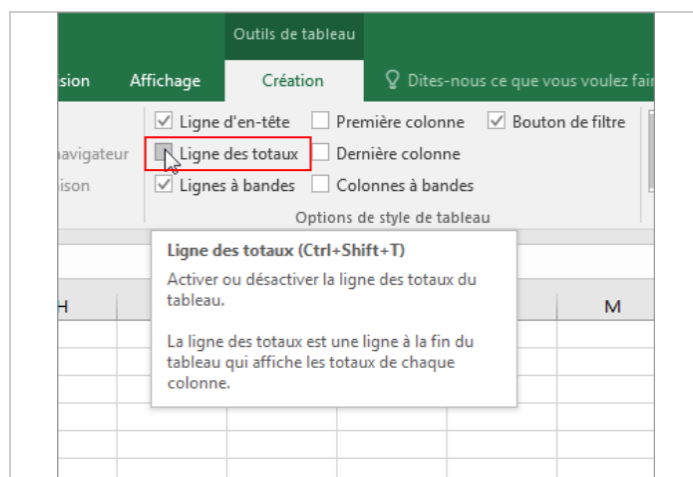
Outils de tableau

sion Affichage Création Dites-nous ce que vous voulez fai

avigateur
ison

Ligne d'en-tête
Ligne des totaux
Lignes à bandes

Première colonne
Dernière colonne
Colonnes à bandes

Bouton de filtre

Options de style de tableau

Ligne des totaux (Ctrl+Shift+T)

Activer ou désactiver la ligne des totaux du tableau.

La ligne des totaux est une ligne à la fin du tableau qui affiche les totaux de chaque colonne.

H

M